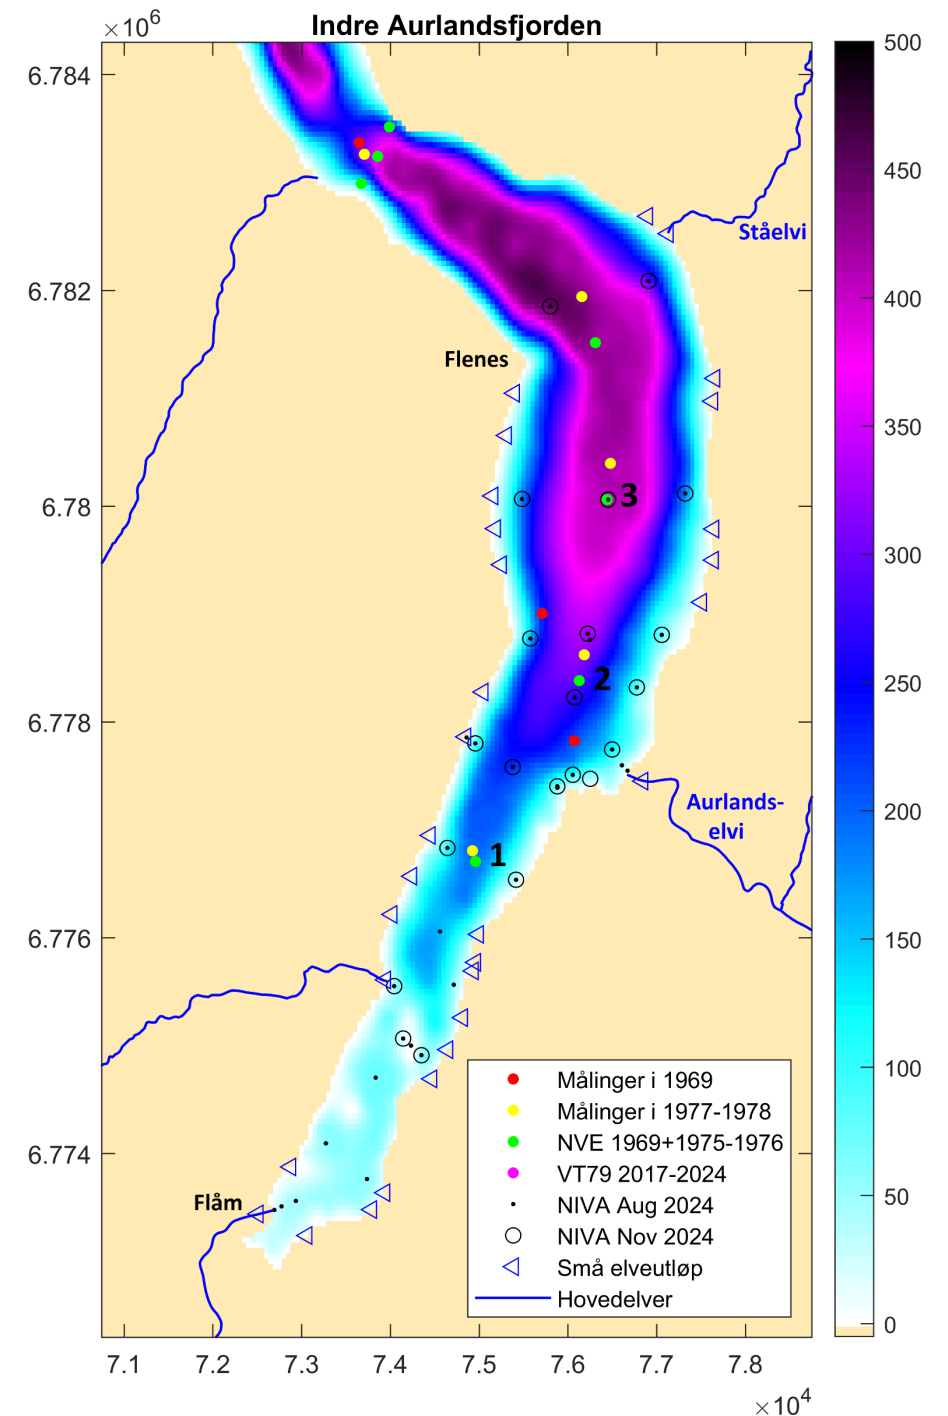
Indre Aurlandsfjorden

$\times10^6$

6.784
6.782
6.78
6.778
6.776
6.774

7.1 7.2 7.3 7.4 7.5 7.6 7.7 7.8

$\times10^4$

Stålelvi

Flenes

3

2

Aurlands-elvi

1

Flåm

500
450
400
350
300
250
200
150
100
50
0

Målinger i 1969
Målinger i 1977-1978
NVE 1969+1975-1976
VT79 2017-2024
NIVA Aug 2024
NIVA Nov 2024
Små elveutløp
Hovedelver